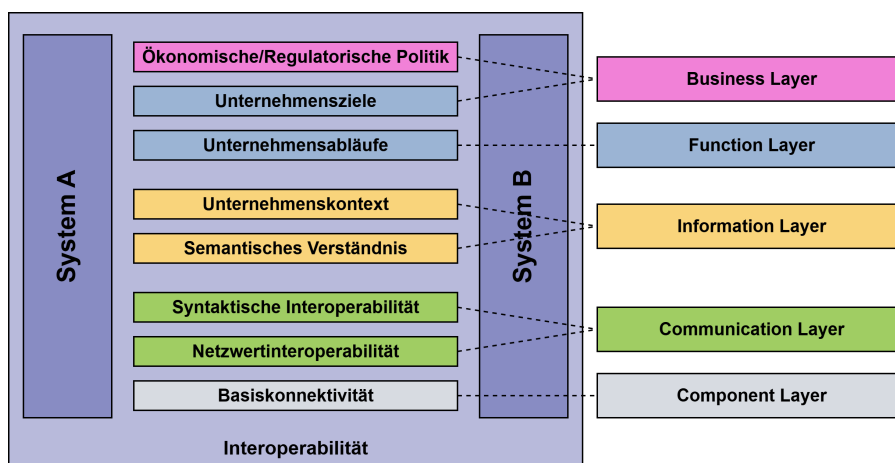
System A

Ökonomische/Regulatorische Politik

Unternehmensziele

Unternehmensabläufe

Unternehmenskontext

Semantisches Verständnis

Syntaktische Interoperabilität

Netzwertinteroperabilität

Basiskonnektivität

System B

Interoperabilität

Business Layer

Function Layer

Information Layer

Communication Layer

Component Layer